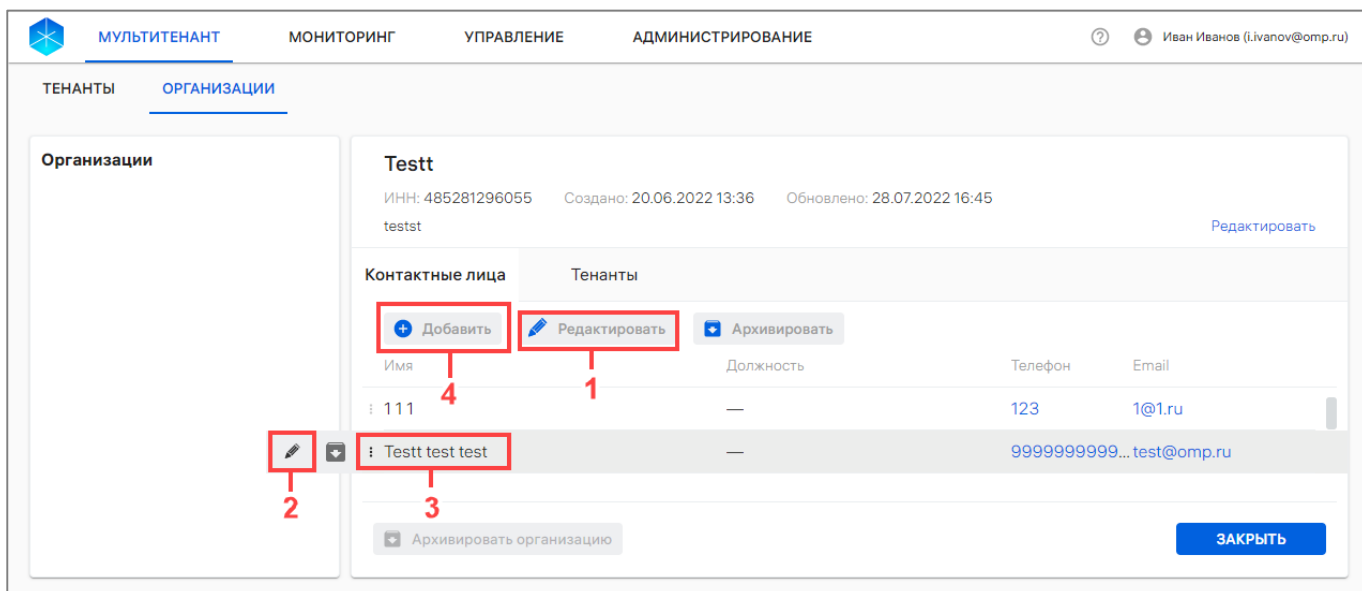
МУЛЬТИТЕНАНТ МОНИТОРИНГ УПРАВЛЕНИЕ АДМИНИСТРИРОВАНИЕ

Иван Иванов (i.ivanov@omp.ru)

ТЕНАНТЫ ОРГАНИЗАЦИИ

Организации

Testt

ИНН: 485281296055 Создано: 20.06.2022 13:36 Обновлено: 28.07.2022 16:45

testst

Редактировать

Контактные лица Тенанты

Добавить Редактировать Архивировать

4 1

| Имя | Должность | Телефон | Email |
|---|---|---|---|
| 111 | — | 123 | 1@1.ru |
| Testt test test | — | 9999999999... | test@omp.ru |

2 3

Архивировать организацию

ЗАКРЫТЬ